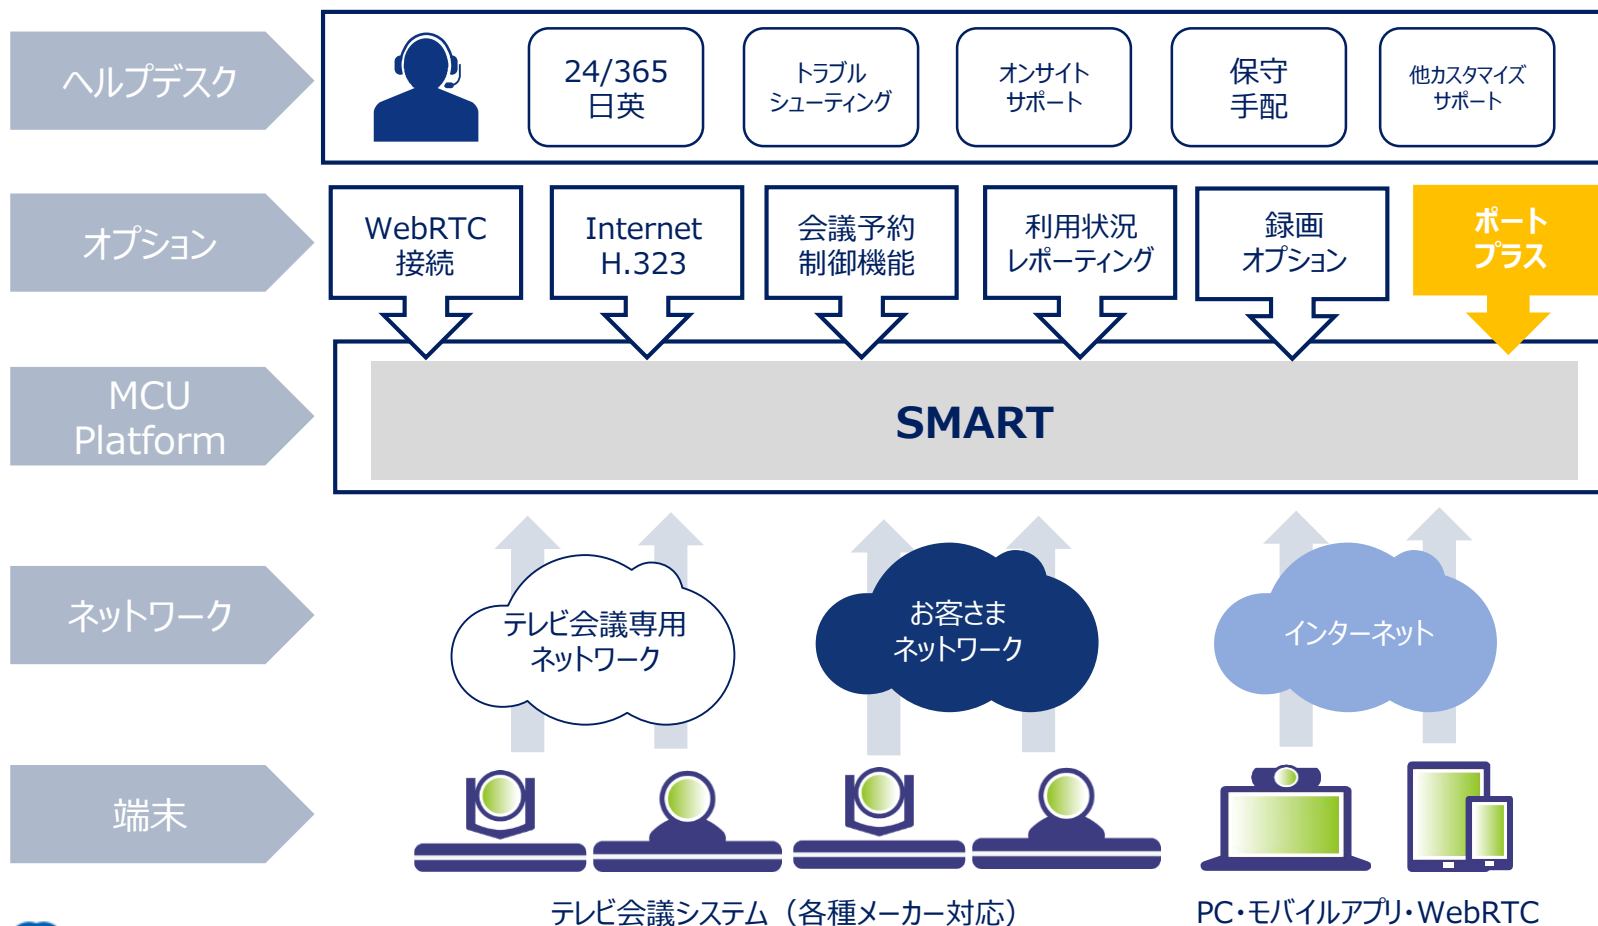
ヘルプデスク

24/365
日英

トラブル
シューティング

オンサイト
サポート

保守
手配

他カスタマイズ
サポート

オプション

WebRTC
接続

Internet
H.323

会議予約
制御機能

利用状況
レポーティング

録画
オプション

ポート
プラス

MCU
Platform

SMART

ネットワーク

テレビ会議専用
ネットワーク

お客さま
ネットワーク

インターネット

端末

テレビ会議システム（各種メーカー対応）

PC・モバイルアプリ・WebRTC